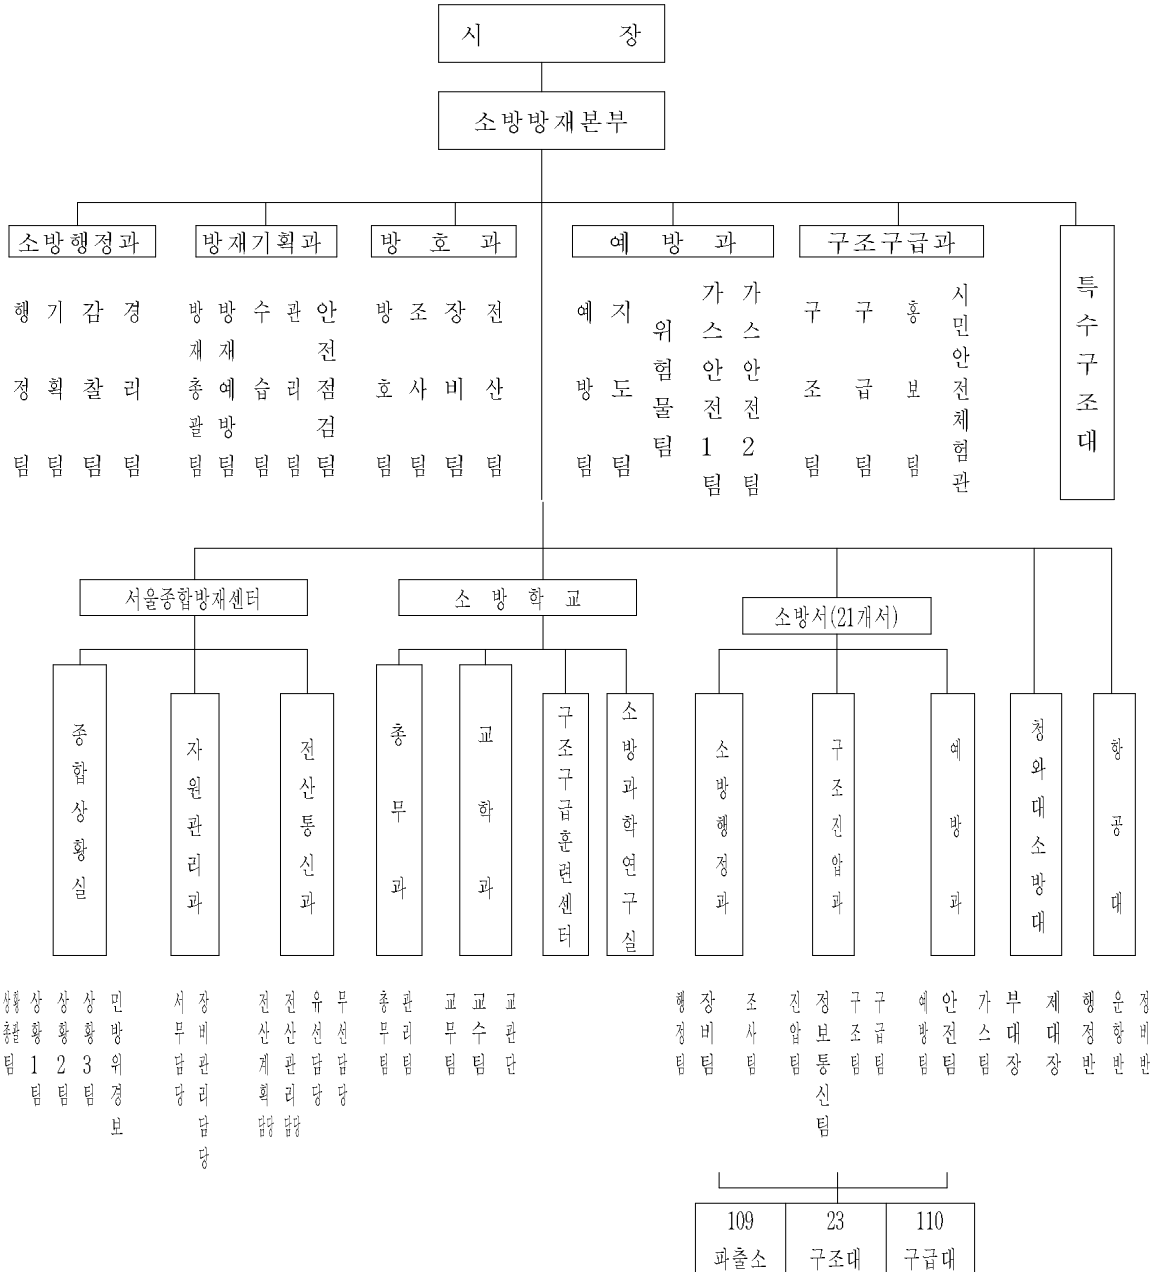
시 장

소방방재본부

소방행정과

행정팀
기획팀
감찰팀
경리팀

방재기획과

방재총괄팀
방재예방팀
수습팀
관리팀
안전점검팀

방 호 과

방호팀
조사팀
장비팀
전산팀

예 방 과

예방팀
지도팀
위험물팀
가스안전1팀
가스안전2팀

구조구급과

구조팀
구급팀
홍보팀
시민안전체험관

특수구조대

서울종합방재센터

종합상황실

상황총괄팀
상황1팀
상황2팀
상황3팀
민방위경보

자원관리과

서무담당
장비관리담당

전산통신과

전산계획담당
전산관리담당
유선담당
무선담당

소 방 학 교

총무과

총무팀
관리팀

교학과

교무팀
교수팀
교관단

구조구급훈련센터

소방과학연구실

소방서(21개서)

소방행정과

행정팀
장비팀
조사팀

구조진압과

진압팀
정보통신팀
구조팀
구급팀

예방과

예방팀
안전팀
가스팀

청와대소방대

부대장
제대장

항공대

행정반
운항반
정비반

| 109 파출소 | 23 구조대 | 110 구급대 |
|---|---|---|